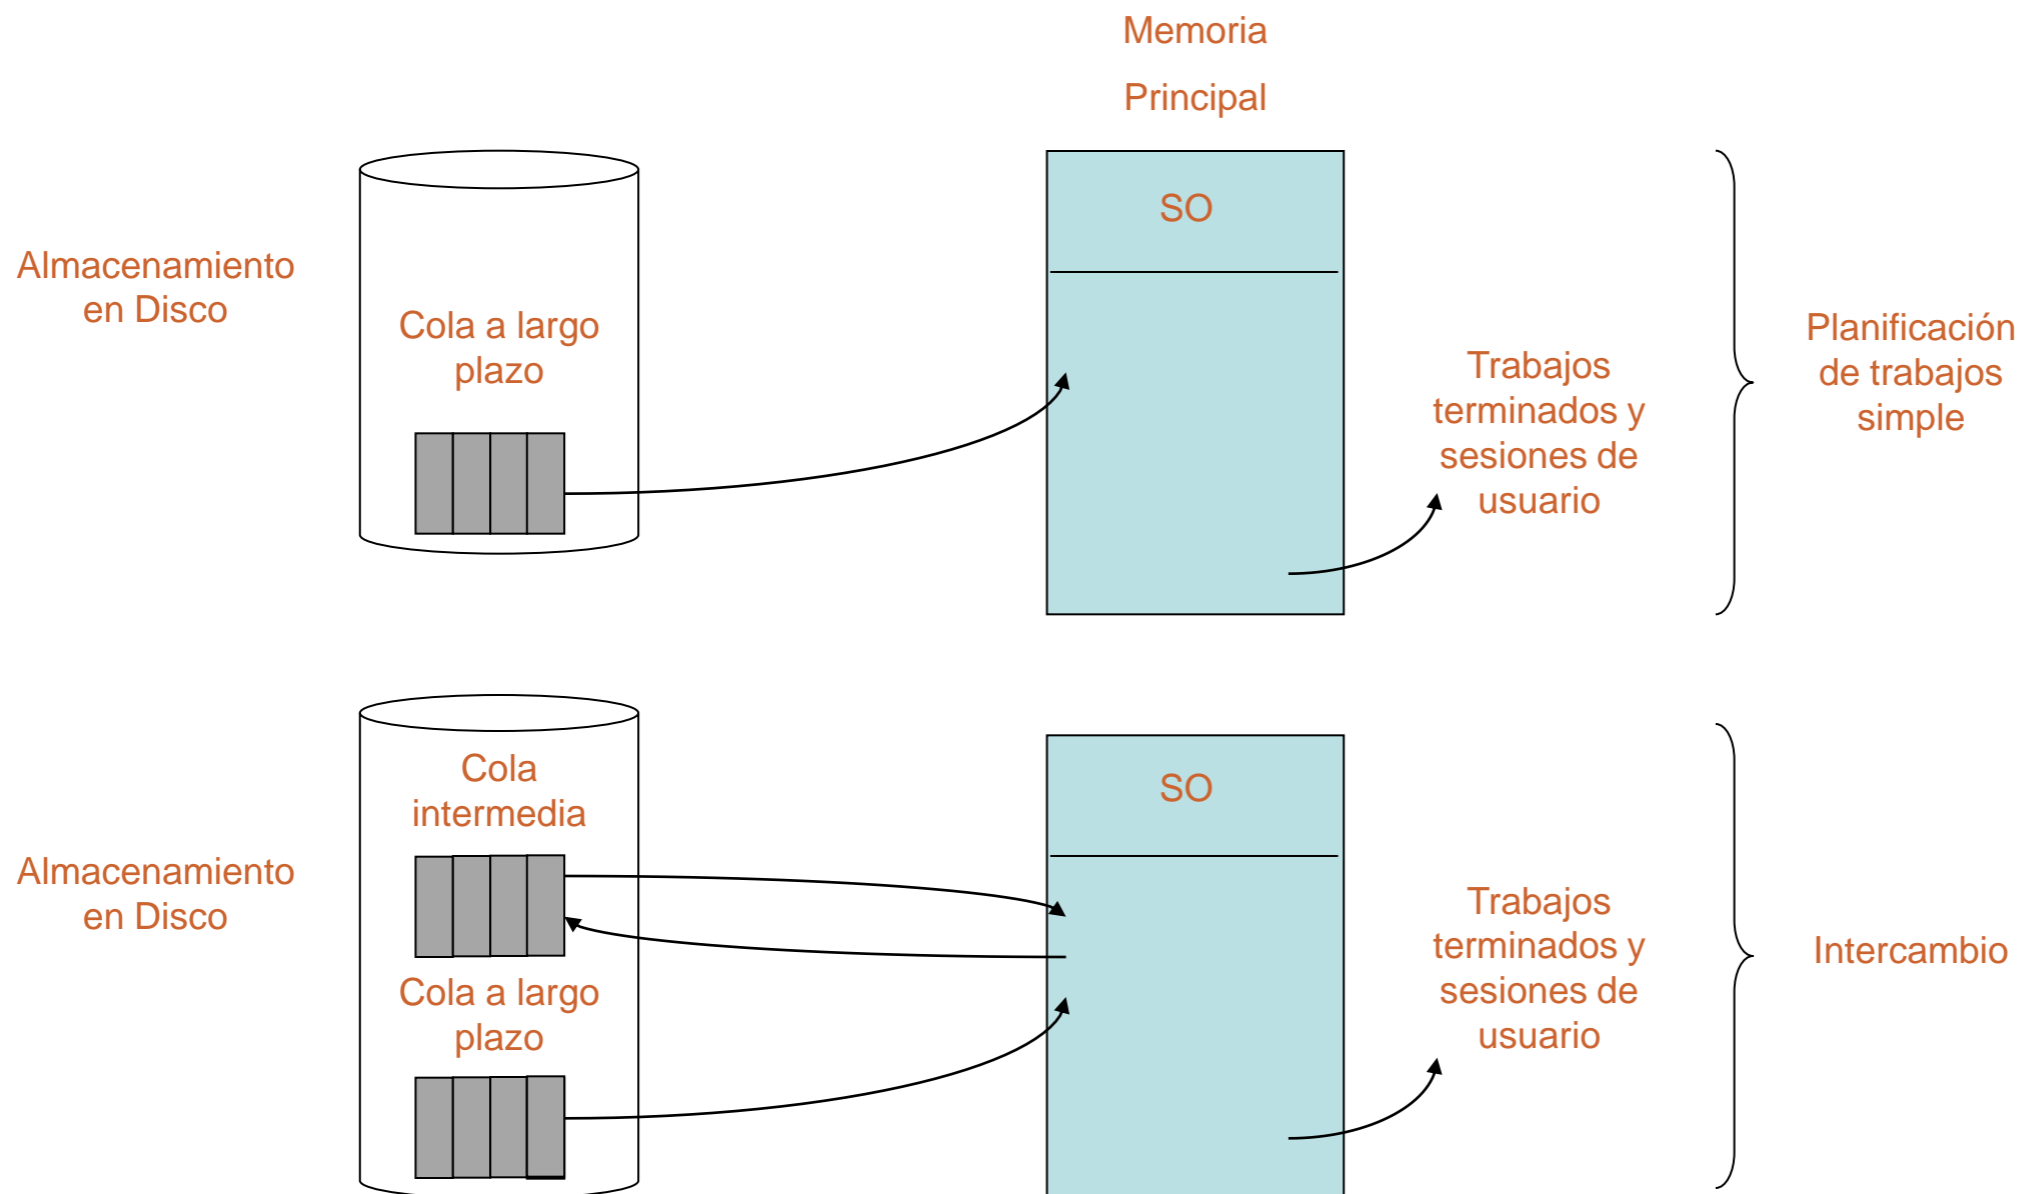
Memoria
Principal

Almacenamiento en Disco

Cola a largo plazo

SO

Trabajos terminados y sesiones de usuario

Planificación de trabajos simple

Almacenamiento en Disco

Cola intermedia

Cola a largo plazo

SO

Trabajos terminados y sesiones de usuario

Intercambio